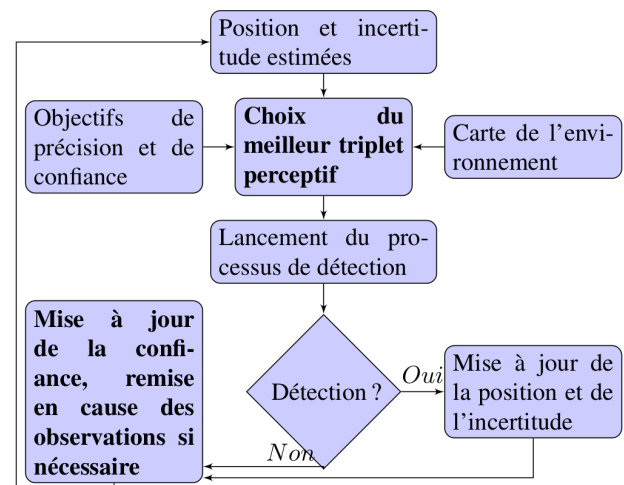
Position et incertitude estimées

Objectifs de précision et de confiance

Choix du meilleur triplet perceptif

Carte de l'environnement

Lancement du processus de détection

Mise à jour de la confiance, remise en cause des observations si nécessaire

Détection ?

$Oui$

Mise à jour de la position et de l'incertitude

$Non$